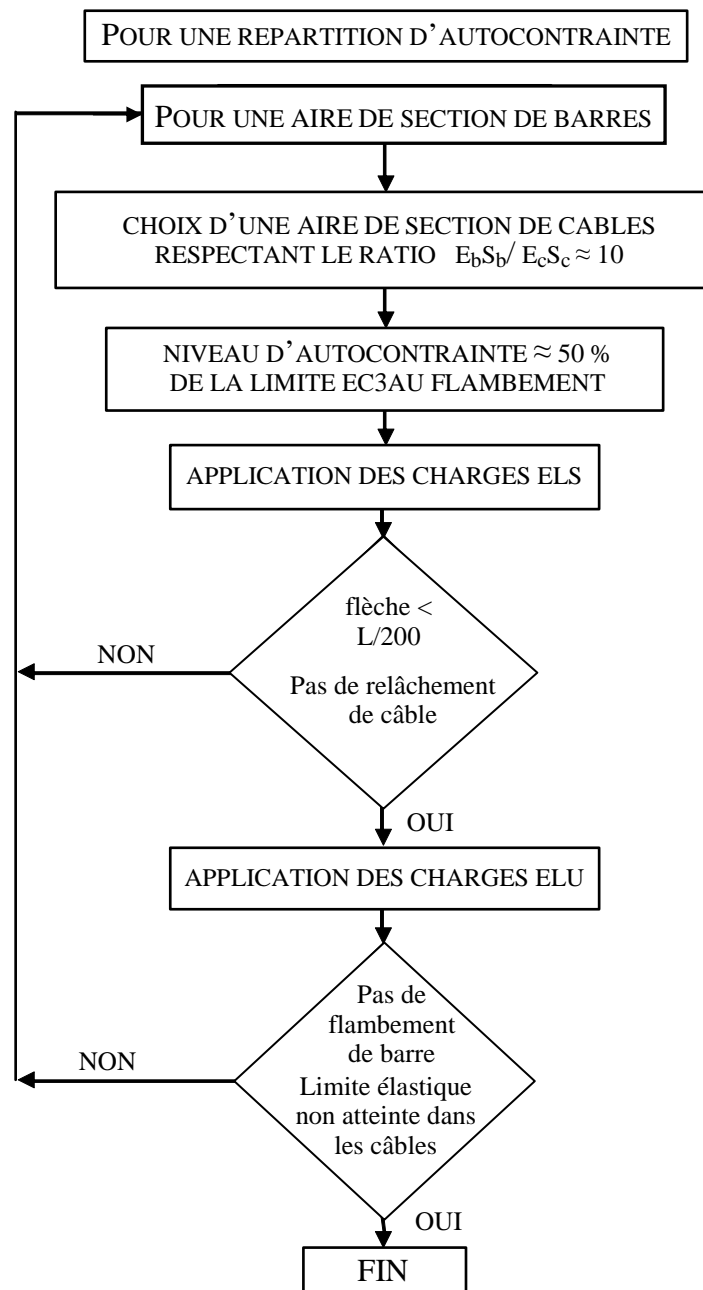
POUR UNE REPARTITION D'AUTOCONTRAINTE

POUR UNE AIRE DE SECTION DE BARRES

CHOIX D'UNE AIRE DE SECTION DE CABLES RESPECTANT LE RATIO $E_bS_b/ E_cS_c \approx 10$

NIVEAU D'AUTOCONTRAINTE $\approx$ 50 % DE LA LIMITE EC3AU FLAMBEMENT

APPLICATION DES CHARGES ELS

flèche < L/200

Pas de relâchement de câble

NON

OUI

APPLICATION DES CHARGES ELU

Pas de flambement de barre

Limite élastique non atteinte dans les câbles

NON

OUI

FIN